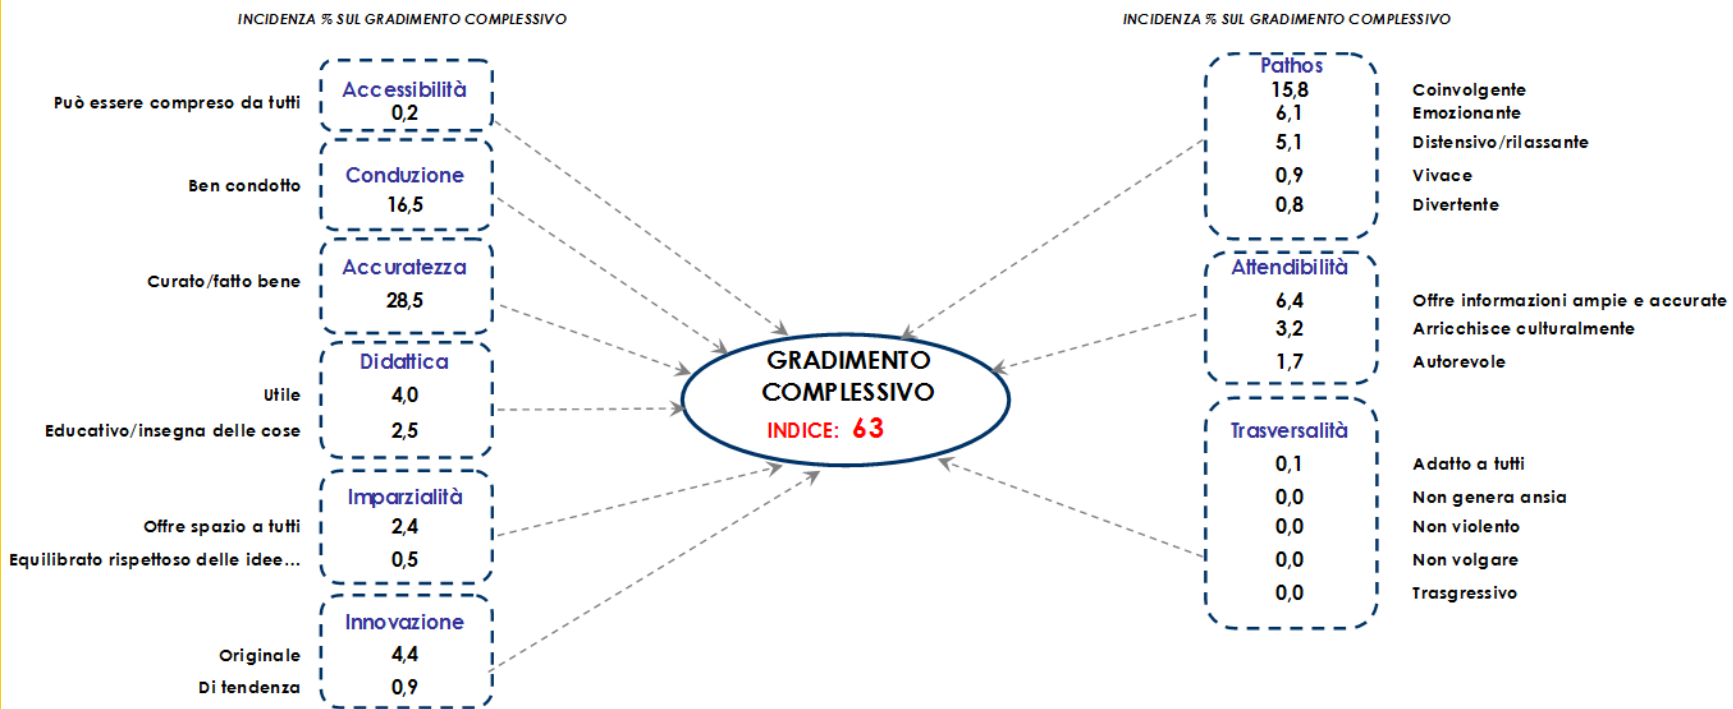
INCIDENZA % SUL GRADIMENTO COMPLESSIVO

Accessibilità
Può essere compreso da tutti 0,2

Conduzione
Ben condotto 16,5

Accuratezza
Curato/fatto bene 28,5

Didattica
Utile 4,0
Educativo/insegna delle cose 2,5

Imparzialità
Offre spazio a tutti 2,4
Equilibrato rispettoso delle idee... 0,5

Innovazione
Originale 4,4
Di tendenza 0,9

GRADIMENTO COMPLESSIVO
INDICE: 63

INCIDENZA % SUL GRADIMENTO COMPLESSIVO

Pathos
15,8 Coinvolgente
6,1 Emozionante
5,1 Distensivo/rilassante
0,9 Vivace
0,8 Divertente

Attendibilità
6,4 Offre informazioni ampie e accurate
3,2 Arricchisce culturalmente
1,7 Autorevole

Trasversalità
0,1 Adatto a tutti
0,0 Non genera ansia
0,0 Non violento
0,0 Non volgare
0,0 Trasgressivo